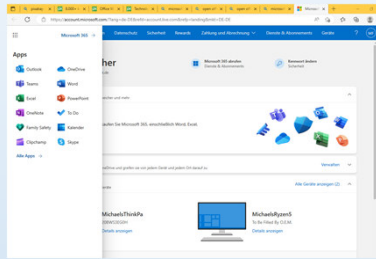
https://account.microsoft.com/?lang=de-DE&refd=account.live.com&refp=landing&mkt=DE-DE

Microsoft 365

Apps

Outlook
OneDrive
Teams
Word
Excel
PowerPoint
OneNote
To Do
Family Safety
Kalender
Clipchamp
Skype

Alle Apps →

Datenschutz
Sicherheit
Rewards
Zahlung und Abrechnung
Dienste & Abonnements
Geräte

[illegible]her

Microsoft 365 abonnieren
Dienste & Abonnements

Kennwort ändern
Sicherheit

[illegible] für Sie Microsoft 365, einschließlich Word, Excel,

Verwalten

Alle Geräte anzeigen (2)

MichaelsThinkPa
Details anzeigen

MichaelsRyzen5
To Be Filled By O.E.M.
Details anzeigen